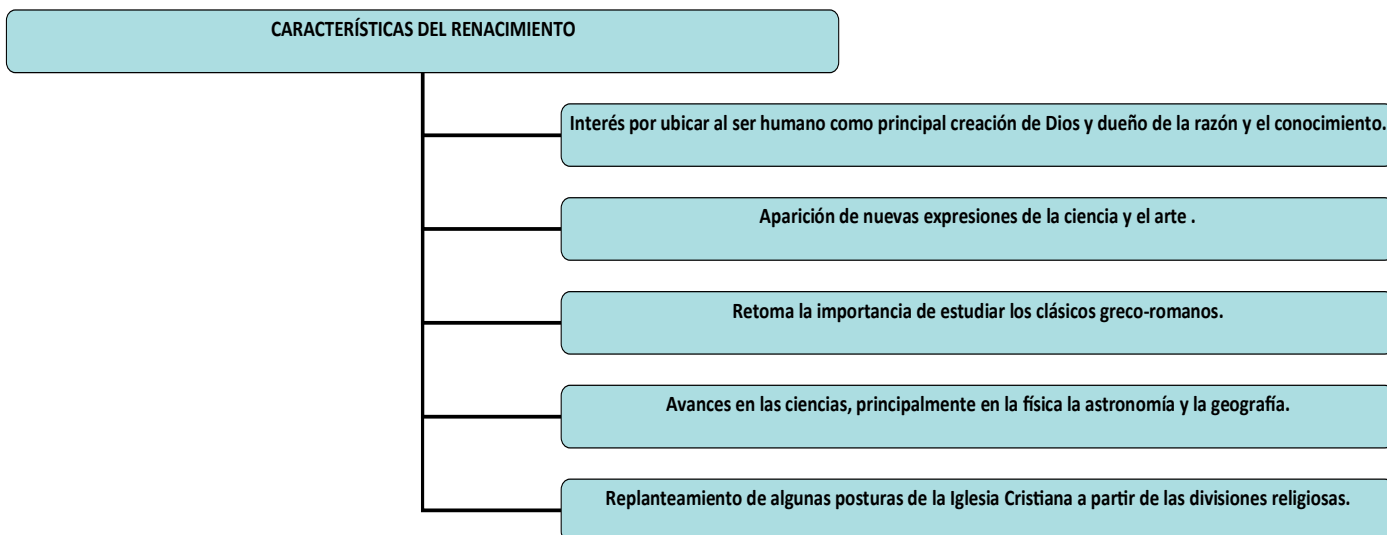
CARACTERÍSTICAS DEL RENACIMIENTO

Interés por ubicar al ser humano como principal creación de Dios y dueño de la razón y el conocimiento.

Aparición de nuevas expresiones de la ciencia y el arte .

Retoma la importancia de estudiar los clásicos greco-romanos.

Avances en las ciencias, principalmente en la física la astronomía y la geografía.

Replanteamiento de algunas posturas de la Iglesia Cristiana a partir de las divisiones religiosas.